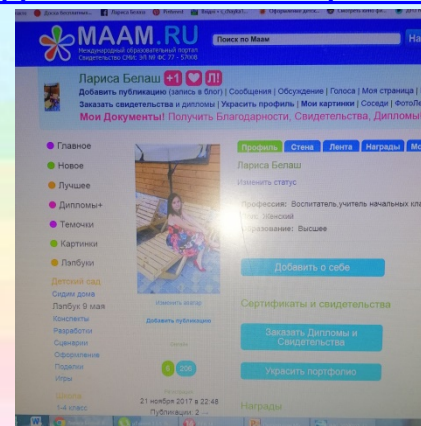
MAAM.RU
Международный образовательный портал
Свидетельство СМИ: Эл № ФС 77 - 57008
Поиск по Маам
На

Лариса Белаш +1 Л!
Добавить публикацию (запись в блог) | Сообщения | Обсуждение | Голоса | Моя страница |
Заказать свидетельства и дипломы | Украсить профиль | Мои картинки | Соседи | ФотоЛ
Мои Документы! Получить Благодарности, Свидетельства, Дипломы

Главное
Новое
Лучшее
Дипломы+
Темочки
Картинки
Лапбуки
Детский сад
Сидим дома
Лапбук 9 мая
Конкурсы
Разработки
Сценарии
Оформление
Поделки
Игры

Изменить фото
Добавить публикацию
0 200
21 ноября 2017 в 22:48
Публикации: 2

Профиль Стена Лента Награды Мо
Лариса Белаш
Изменить статус
Профессия: Воспитатель,учитель начальных кл
Пол: Женский
Образование: Высшее
Добавить о себе
Сертификаты и свидетельства
Заказать Дипломы и Свидетельства
Украсить портфолио
Награды